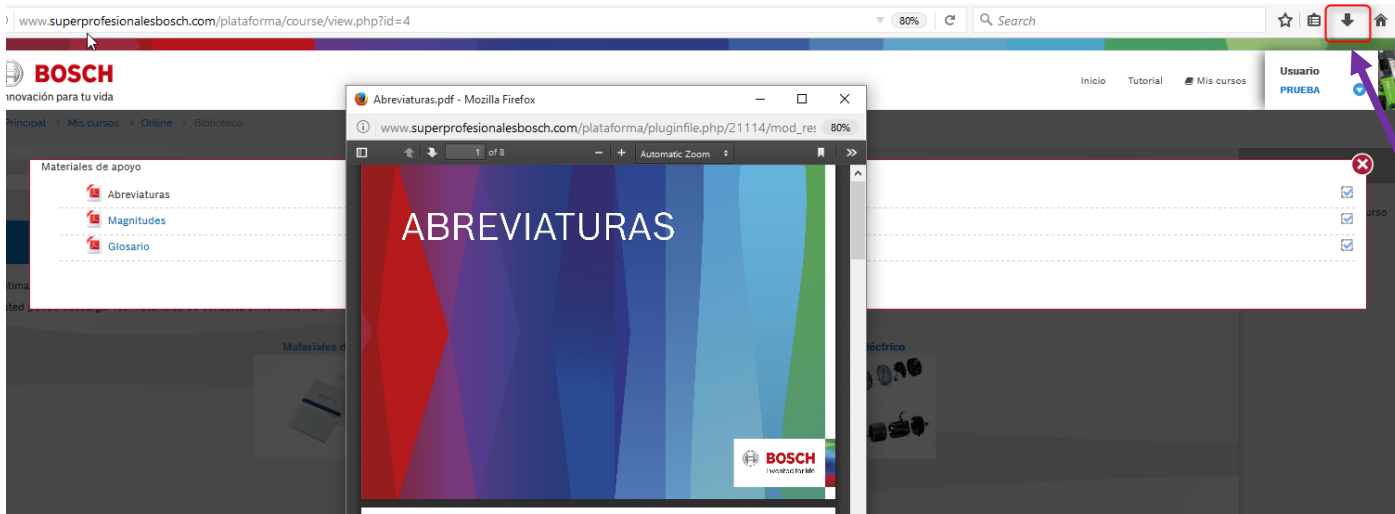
www.superprofesionalesbosch.com/plataforma/course/view.php?id=4
80%
Search

BOSCH
nnovación para tu vida

Inicio Tutorial Mis cursos
Usuario
PRUEBA

Principal > Mis cursos > Online > Biblioteca

Abreviaturas.pdf - Mozilla Firefox
www.superprofesionalesbosch.com/plataforma/pluginfile.php/21114/mod_res
80%
1 of 8
Automatic Zoom

ABREVIATURAS

BOSCH
Invented for life

Materiales de apoyo
Abreviaturas
Magnitudes
Glosario

Materiales d
éctrico
urso
tima
sted